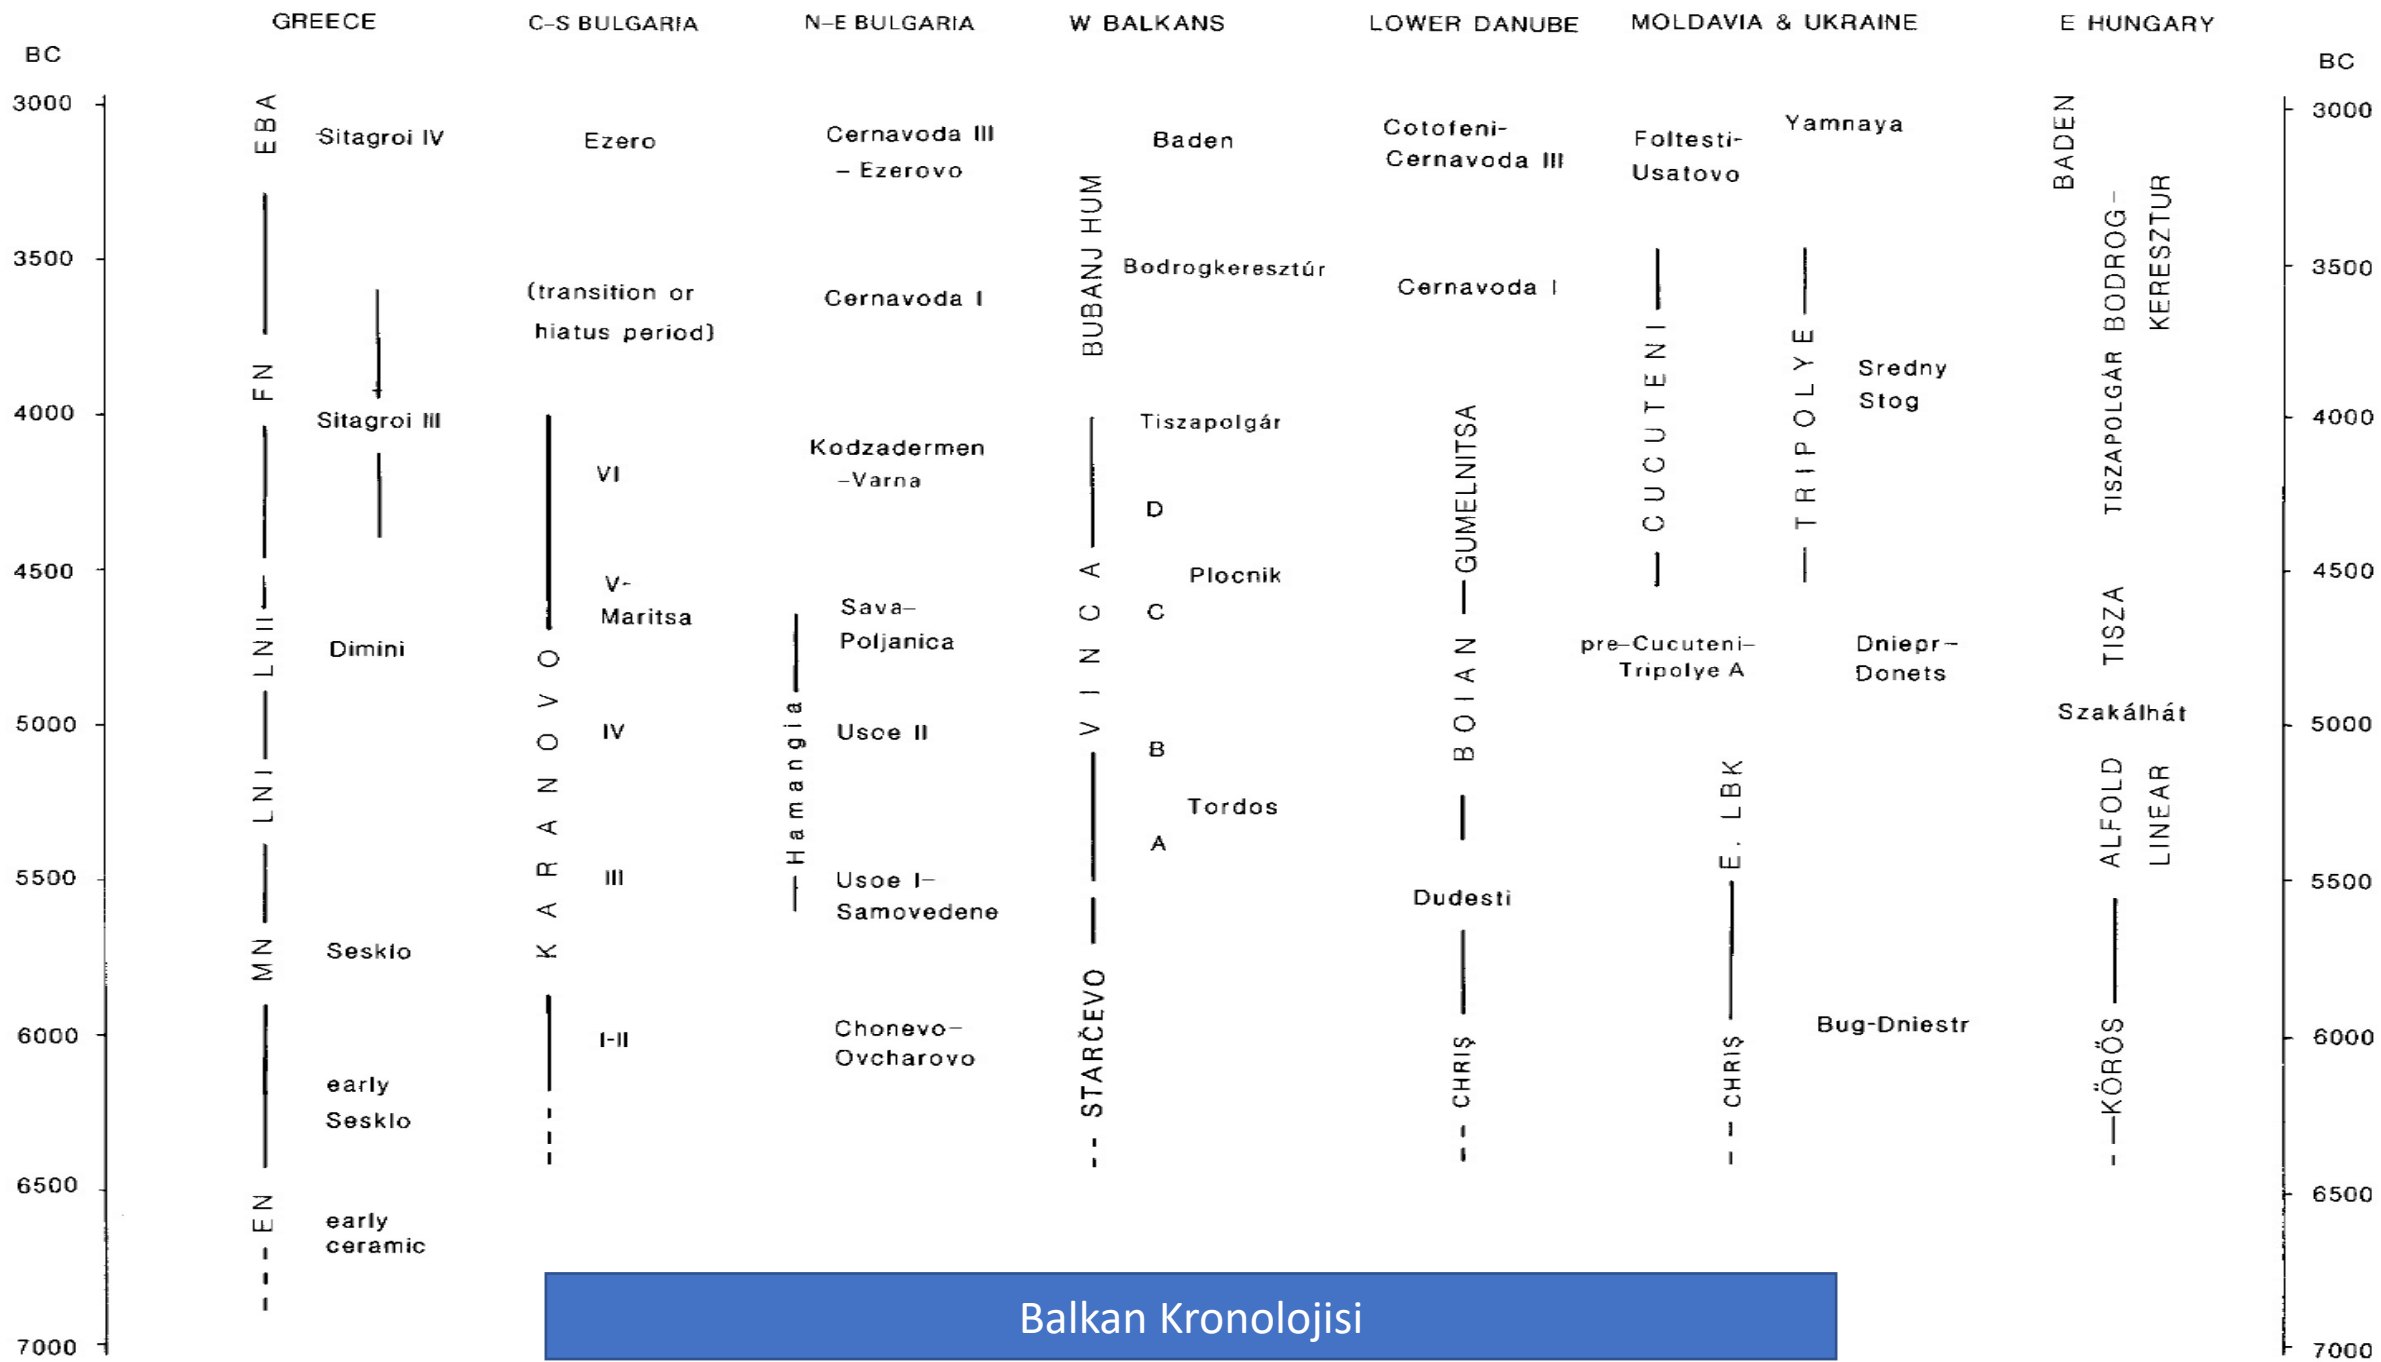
GREECE C-S BULGARIA N-E BULGARIA W BALKANS LOWER DANUBE MOLDAVIA & UKRAINE E HUNGARY

BC

3000
3500
4000
4500
5000
5500
6000
6500
7000

EBA Sitagroi IV
FN
Sitagroi III
LNII Dimini
LNI
MN Sesklo
early Sesklo
EN early ceramic

Ezero
(transition or hiatus period)
KARANOVO
VI
V-Maritsa
IV
III
I-II

Cernavoda III – Ezerovo
Cernavoda I
Kodzadermen –Varna
Sava-Poljanica
Hamangia
Usoe II
Usoe I-Samovedene
Chonevo-Ovcharovo

BUBANJ HUM
Baden
Bodrogkeresztúr
Tiszapolgár
VINCA
D
Plocnik
C
B
Tordos
A
STARČEVO

Cotofeni-Cernavoda III
Cernavoda I
GUMELNITSA
BOIAN
Dudesti
CHRIȘ

Foltesti-Usatovo
Yamnaya
CUCUTENI
TRIPOLYE
Sredny Stog
pre-Cucuteni-Tripolye A
Dniepr-Donets
E. LBK
CHRIȘ
Bug-Dniestr

BADEN
TISZAPOLGÁR
BODROG-KERESZTUR
TISZA
Szakálhát
ALFOLD LINEAR
KÖRÖS

BC
3000
3500
4000
4500
5000
5500
6000
6500
7000

Balkan Kronolojisi